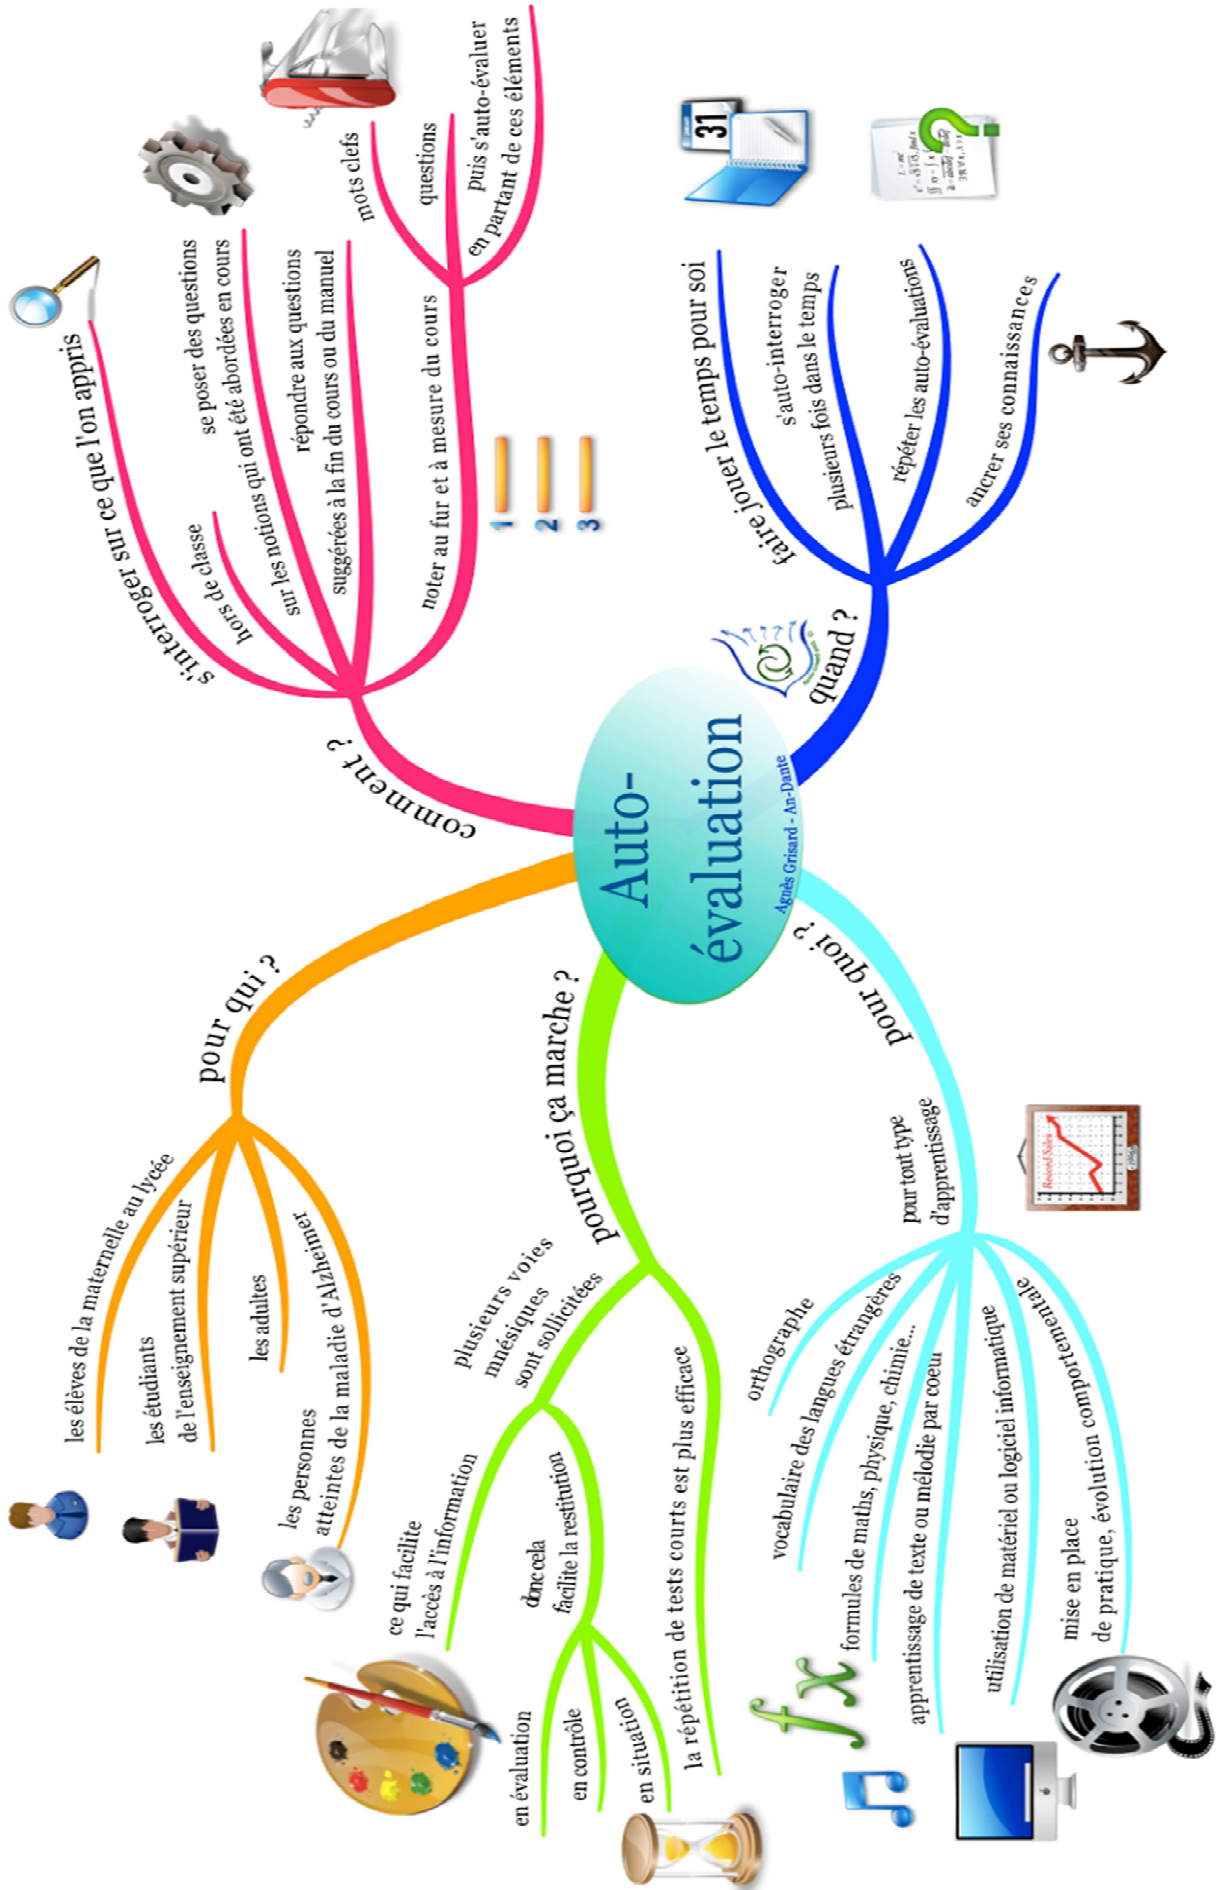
Auto-évaluation

Agnès Grisard - An-Dante

comment ?

s'interroger sur ce que l'on appris

hors de classe

se poser des questions sur les notions qui ont été abordées en cours

répondre aux questions suggérées à la fin du cours ou du manuel

noter au fur et à mesure du cours

mots clefs

questions

puis s'auto-évaluer en partant de ces éléments

1

2

3

quand ?

faire jouer le temps pour soi

s'auto-interroger plusieurs fois dans le temps

répéter les auto-évaluations

ancrer ses connaissances

31

pour quoi ?

pour tout type d'apprentissage

orthographe

vocabulaire des langues étrangères

formules de maths, physique, chimie...

apprentissage de texte ou mélodie par coeur

utilisation de matériel ou logiciel informatique

mise en place de pratique, évolution comportementale

Record Sales

$fx$

pourquoi ça marche ?

plusieurs voies mnésiques sont sollicitées

ce qui facilite l'accès à l'information

donc cela facilite la restitution

en évaluation

en contrôle

en situation

la répétition de tests courts est plus efficace

pour qui ?

les élèves de la maternelle au lycée

les étudiants de l'enseignement supérieur

les adultes

les personnes atteintes de la maladie d'Alzheimer